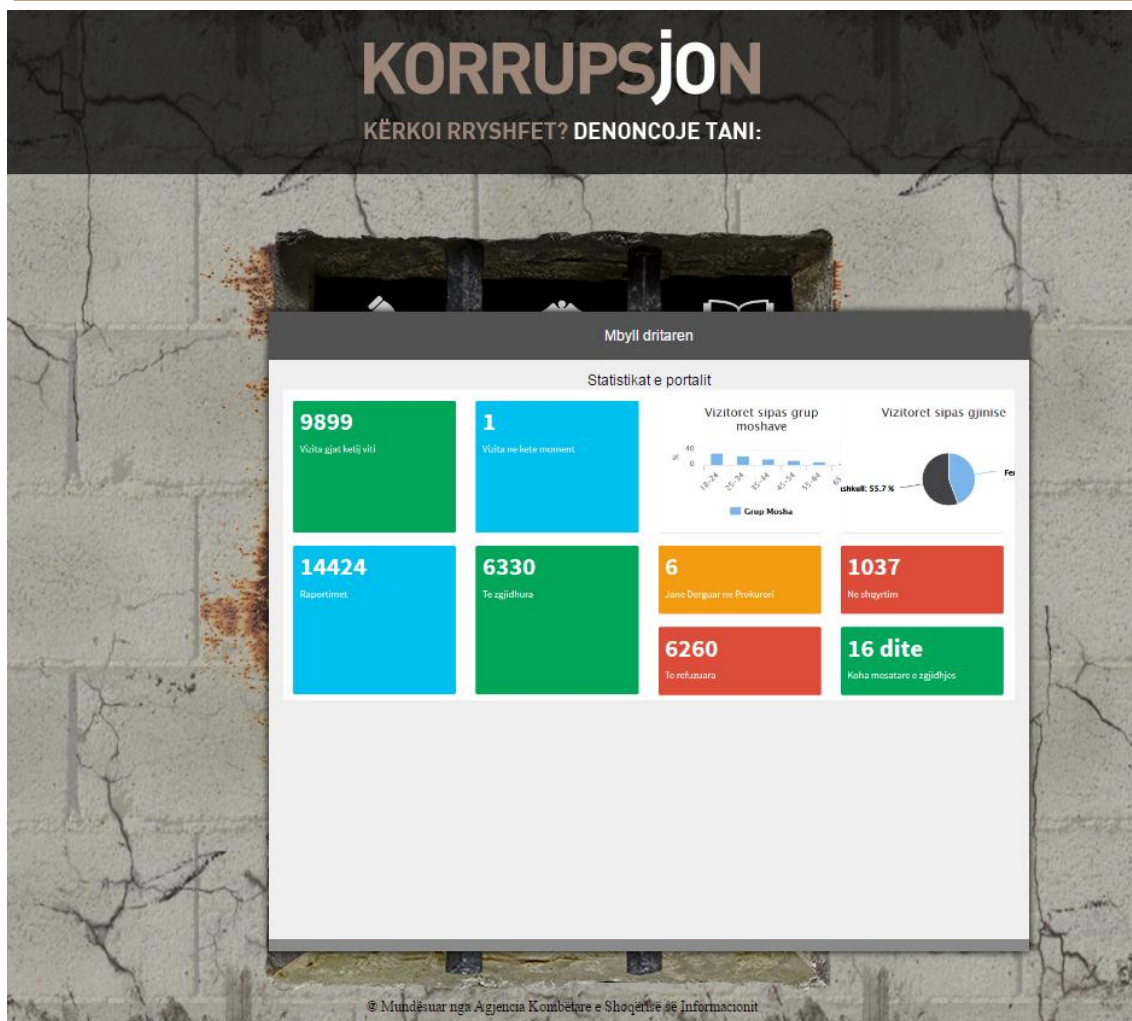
KORRUPSJON

KËRKOI RRYSHFET? DENONCOJE TANI:

Mbyll dritaren

Statistikat e portalit

9899
Vizita gjat ketij viti

1
Vizita ne kete moment

Vizitoret sipas grup moshave

40
0
18-24 25-34 35-44 45-54 55-64 65

Grup Mosha

Vizitoret sipas gjinise

ashkull: 55.7 %
Fe

14424
Raportimet

6330
Te zgjidhura

6
Jane Derguar ne Prokurori

1037
Ne shqyrtim

6260
Te refuzuara

16 dite
Koha mesatare e zgjidhjes

© Mundësuar nga Agjencia Kombëtare e Shoqërisë së Informacionit